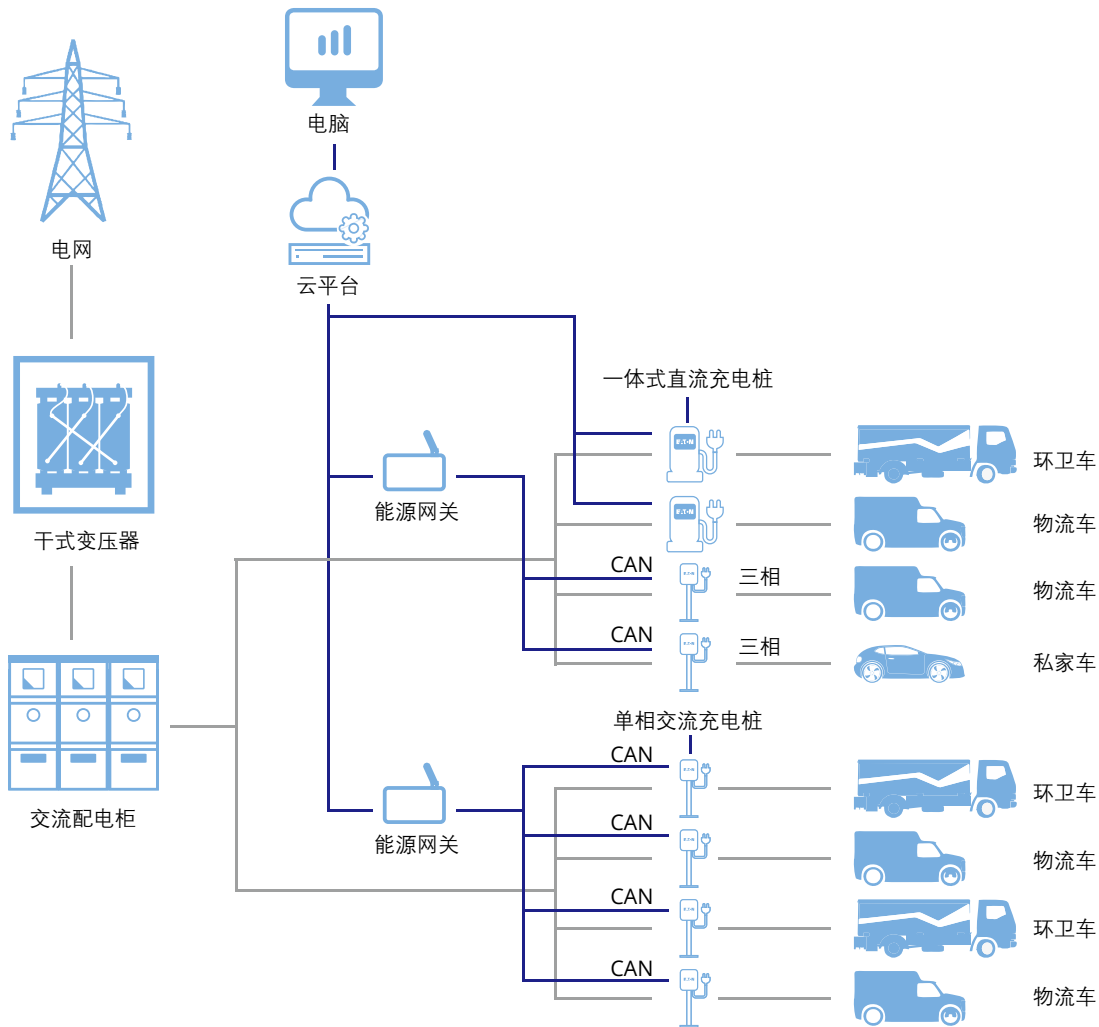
电网

干式变压器

交流配电柜

电脑

云平台

能源网关

能源网关

一体式直流充电桩

CAN

三相

CAN

三相

单相交流充电桩

CAN

CAN

CAN

CAN

环卫车

物流车

物流车

私家车

环卫车

物流车

环卫车

物流车